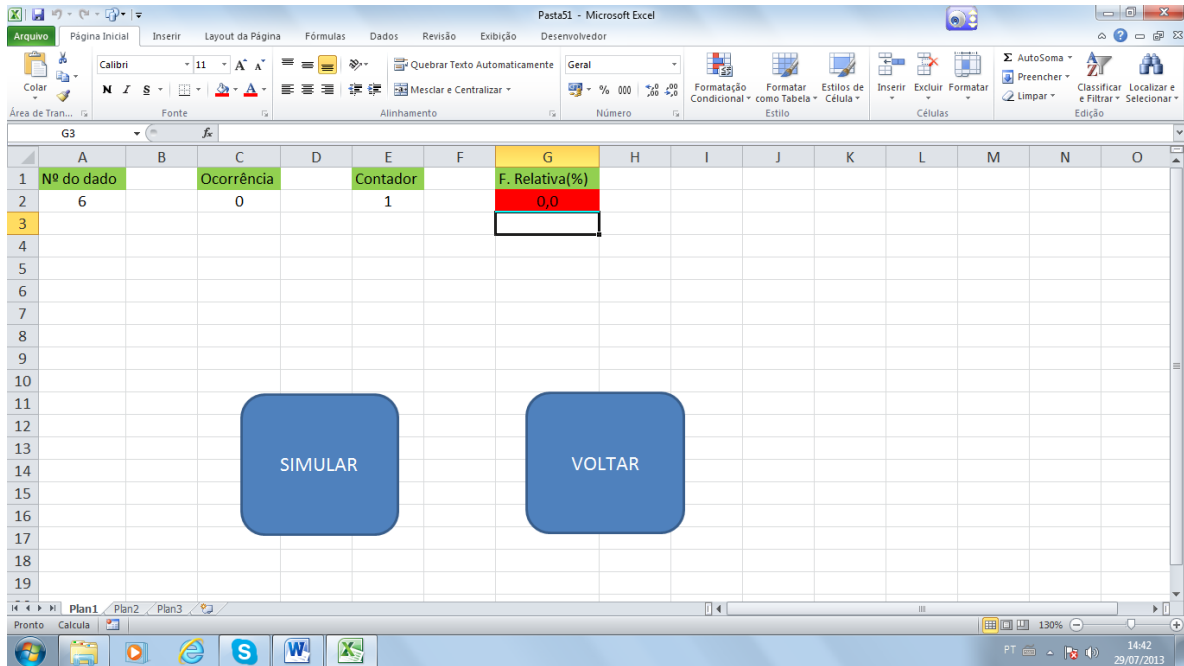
Pasta51 - Microsoft Excel

Arquivo | Página Inicial | Inserir | Layout da Página | Fórmulas | Dados | Revisão | Exibição | Desenvolvedor

Colar | Calibri | 11 | N I S | Quebrar Texto Automaticamente | Mesclar e Centralizar | Geral | % 000 | Formatação Condicional | Formatar como Tabela | Estilos de Célula | Inserir | Excluir | Formatar | Σ AutoSoma | Preencher | Limpar | Classificar e Filtrar | Localizar e Selecionar

Área de Tran... | Fonte | Alinhamento | Número | Estilo | Células | Edição

G3 | $f_x$

| | A | B | C | D | E | F | G | H | I | J | K | L | M | N | O |
|---|---|---|---|---|---|---|---|---|---|---|---|---|---|---|---|
| 1 | Nº do dado | | Ocorrência | | Contador | | F. Relativa(%) | | | | | | | | |
| 2 | 6 | | 0 | | 1 | | 0,0 | | | | | | | | |
| 3 | | | | | | | | | | | | | | | |
| 4 | | | | | | | | | | | | | | | |
| 5 | | | | | | | | | | | | | | | |
| 6 | | | | | | | | | | | | | | | |
| 7 | | | | | | | | | | | | | | | |
| 8 | | | | | | | | | | | | | | | |
| 9 | | | | | | | | | | | | | | | |
| 10 | | | | | | | | | | | | | | | |
| 11 | | | | | | | | | | | | | | | |
| 12 | | | | | | | | | | | | | | | |
| 13 | | | | | | | | | | | | | | | |
| 14 | | | | | | | | | | | | | | | |
| 15 | | | | | | | | | | | | | | | |
| 16 | | | | | | | | | | | | | | | |
| 17 | | | | | | | | | | | | | | | |
| 18 | | | | | | | | | | | | | | | |
| 19 | | | | | | | | | | | | | | | |

SIMULAR

VOLTAR

Plan1 | Plan2 | Plan3

Pronto | Calcula | 130%

PT | 14:42 | 29/07/2013